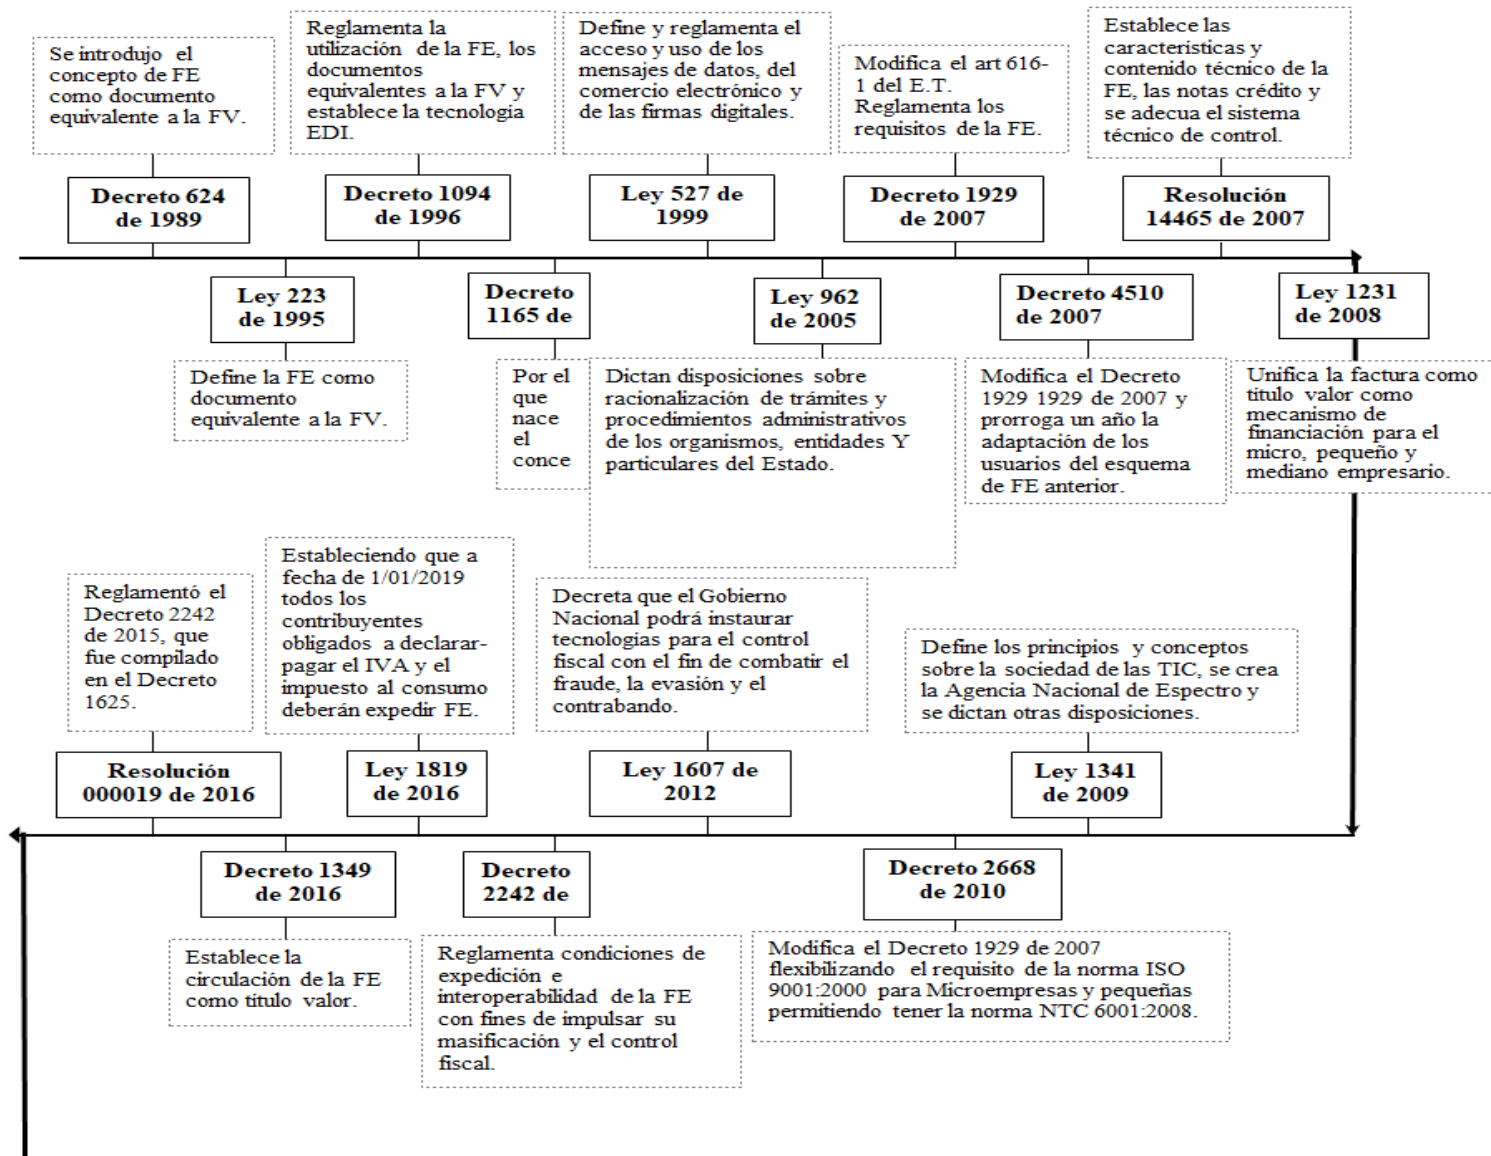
Se introdujo el concepto de FE como documento equivalente a la FV.

Decreto 624 de 1989

Reglamenta la utilización de la FE, los documentos equivalentes a la FV y establece la tecnologia EDI.

Decreto 1094 de 1996

Define y reglamenta el acceso y uso de los mensajes de datos, del comercio electrónico y de las firmas digitales.

Ley 527 de 1999

Modifica el art 616-1 del E.T. Reglamenta los requisitos de la FE.

Decreto 1929 de 2007

Establece las caracteristicas y contenido técnico de la FE, las notas crédito y se adecua el sistema técnico de control.

Resolución 14465 de 2007

Ley 223 de 1995

Define la FE como documento equivalente a la FV.

Decreto 1165 de

Por el que nace el conce

Ley 962 de 2005

Dictan disposiciones sobre racionalización de trámites y procedimientos administrativos de los organismos, entidades Y particulares del Estado.

Decreto 4510 de 2007

Modifica el Decreto 1929 1929 de 2007 y prorroga un año la adaptación de los usuarios del esquema de FE anterior.

Ley 1231 de 2008

Unifica la factura como titulo valor como mecanismo de financiación para el micro, pequeño y mediano empresario.

Reglamentó el Decreto 2242 de 2015, que fue compilado en el Decreto 1625.

Resolución 000019 de 2016

Estableciendo que a fecha de 1/01/2019 todos los contribuyentes obligados a declarar-pagar el IVA y el impuesto al consumo deberán expedir FE.

Ley 1819 de 2016

Decreta que el Gobierno Nacional podrá instaurar tecnologias para el control fiscal con el fin de combatir el fraude, la evasión y el contrabando.

Ley 1607 de 2012

Define los principios y conceptos sobre la sociedad de las TIC, se crea la Agencia Nacional de Espectro y se dictan otras disposiciones.

Ley 1341 de 2009

Decreto 1349 de 2016

Establece la circulación de la FE como titulo valor.

Decreto 2242 de

Reglamenta condiciones de expedición e interoperabilidad de la FE con fines de impulsar su masificación y el control fiscal.

Decreto 2668 de 2010

Modifica el Decreto 1929 de 2007 flexibilizando el requisito de la norma ISO 9001:2000 para Microempresas y pequeñas permitiendo tener la norma NTC 6001:2008.